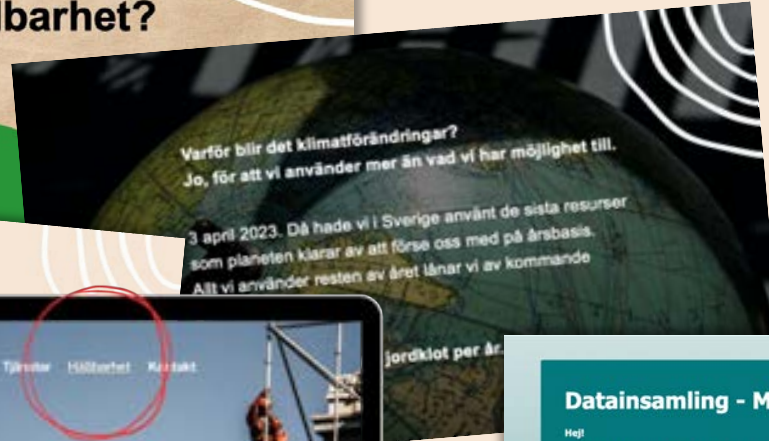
barhet?

Varför blir det klimatförändringar?
Jo, för att vi använder mer än vad vi har möjlighet till.

3 april 2023. Då hade vi i Sverige använt de sista resurser som planeten klarar av att förse oss med på årsbasis. Allt vi använder resten av året lånar vi av kommande

jordklot per år.

Tjänster Hållbarhet Kontakt

Datainsamling - M

Hej!